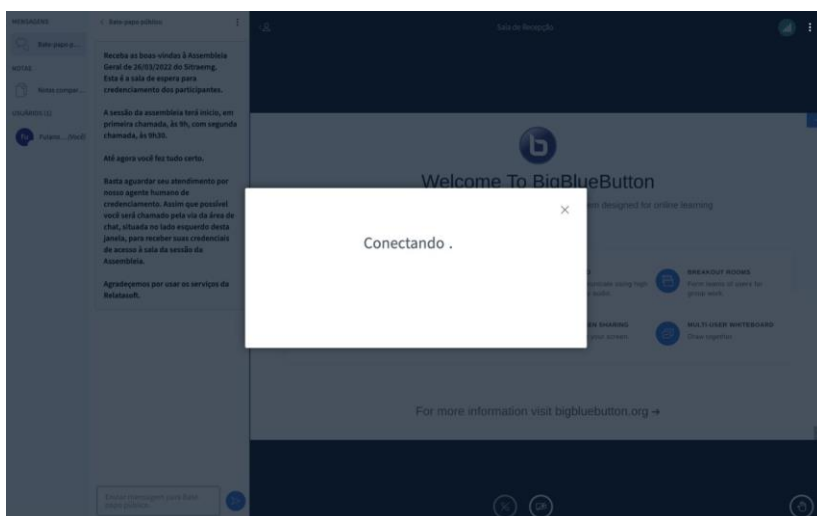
MENSAGENS

Bate-papo p...

NOTAS

Notas compar...

USUÁRIOS (1)

Fulano ... (Você)

< Bate-papo público

Receba as boas-vindas à Assembleia Geral de 26/03/2022 do Sitraemg. Esta é a sala de espera para credenciamento dos participantes.

A sessão da assembleia terá início, em primeira chamada, às 9h, com segunda chamada, às 9h30.

Até agora você fez tudo certo.

Basta aguardar seu atendimento por nosso agente humano de credenciamento. Assim que possível você será chamado pela via da área de chat, situada no lado esquerdo desta janela, para receber suas credenciais de acesso à sala da sessão da Assembleia.

Agradeçemos por usar os serviços da Relatasoft.

Enviar mensagem para Bate-papo público

Sala de Recepção

Welcome To BigBlueButton

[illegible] designed for online learning

BREAKOUT ROOMS

Form teams of users for group work

MULTI-USER WHITEBOARD

Draw together

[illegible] SHARING

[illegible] your screen

For more information visit bigbluebutton.org →

Conectando .

×